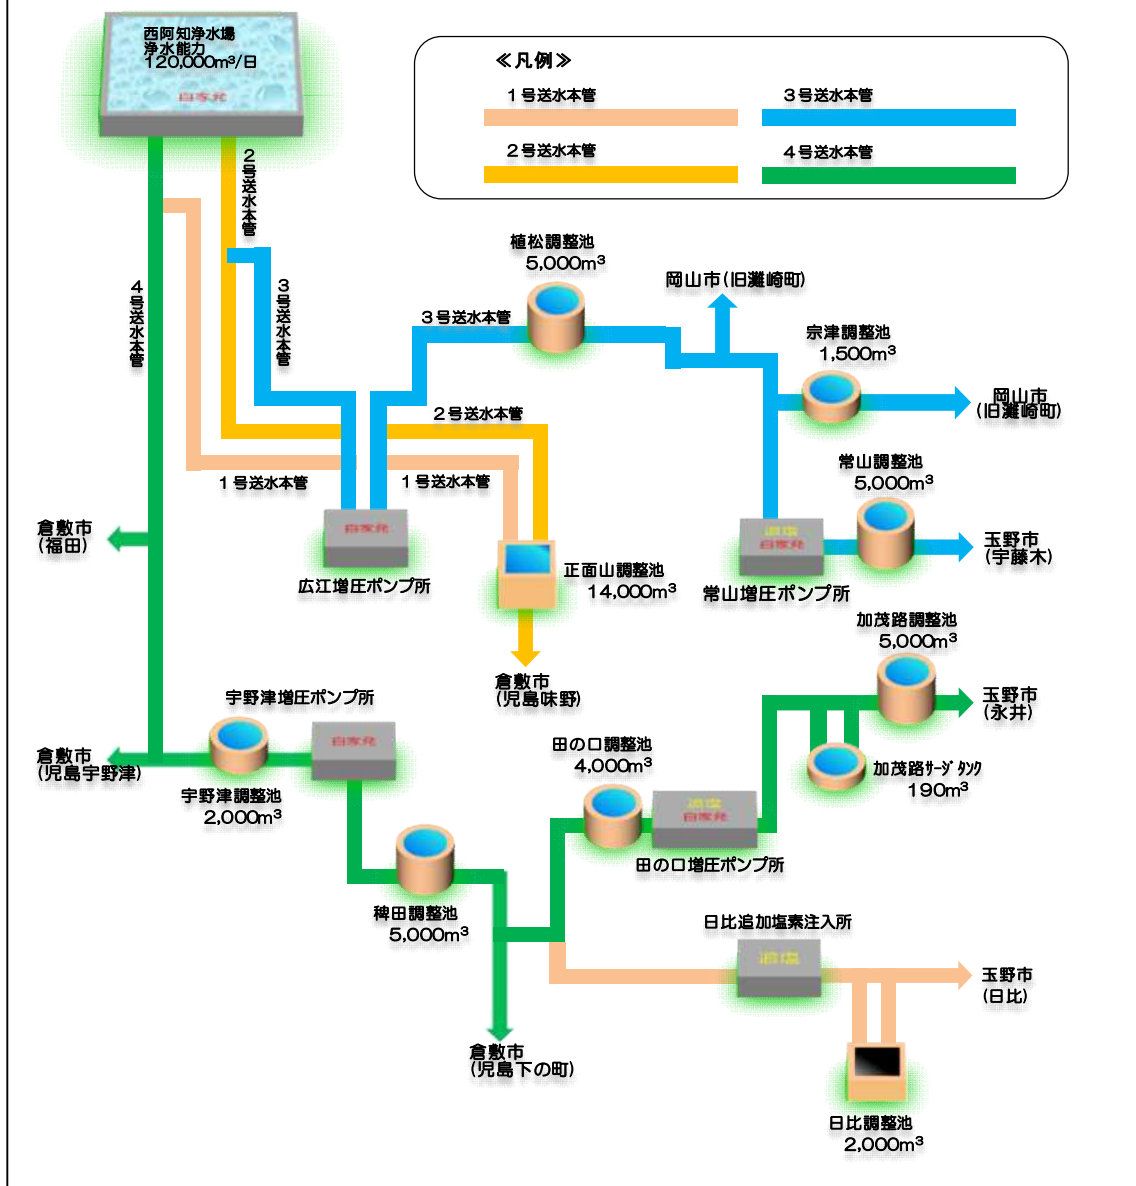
西阿知浄水場
浄水能力
120,000m³/日
自家発

≪凡例≫
1号送水本管
3号送水本管
2号送水本管
4号送水本管

2号送水本管
3号送水本管
4号送水本管

植松調整池
5,000m³
岡山市(旧灘崎町)
3号送水本管
宗津調整池
1,500m³
岡山市
(旧灘崎町)
2号送水本管
常山調整池
5,000m³
1号送水本管
1号送水本管
倉敷市
(福田)
自家発
広江増圧ポンプ所
正面山調整池
14,000m³
追塩
自家発
常山増圧ポンプ所
玉野市
(宇藤木)
加茂路調整池
5,000m³
倉敷市
(児島味野)
玉野市
(永井)
宇野津増圧ポンプ所
自家発
倉敷市
(児島宇野津)
宇野津調整池
2,000m³
田の口調整池
4,000m³
追塩
自家発
加茂路サージタンク
190m³
田の口増圧ポンプ所
稗田調整池
5,000m³
日比追加塩素注入所
追塩
玉野市
(日比)
倉敷市
(児島下の町)
日比調整池
2,000m³